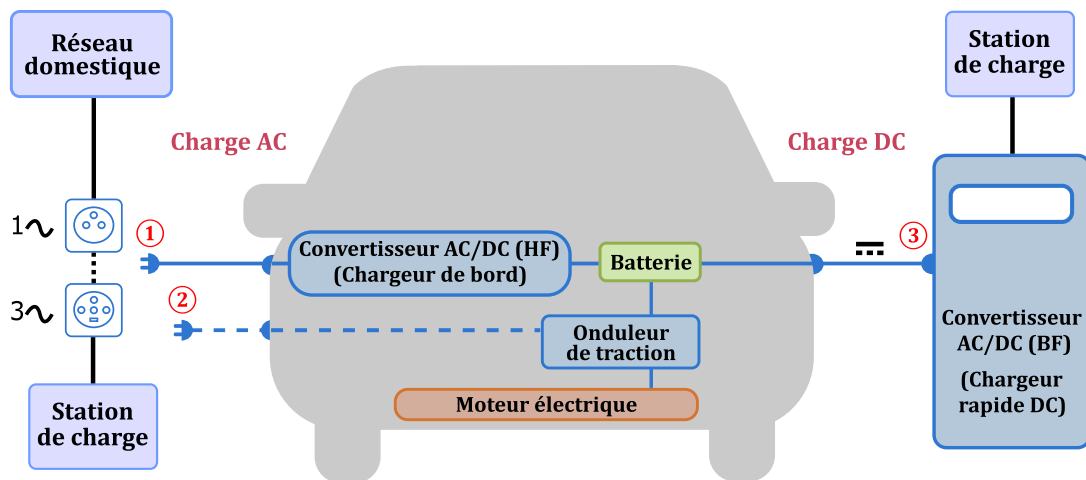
Réseau domestique

Station de charge

Charge AC

Charge DC

1~

3~

①

②

③

Convertisseur AC/DC (HF)
(Chargeur de bord)

Batterie

Onduleur de traction

Moteur électrique

Station de charge

Convertisseur AC/DC (BF)

(Chargeur rapide DC)